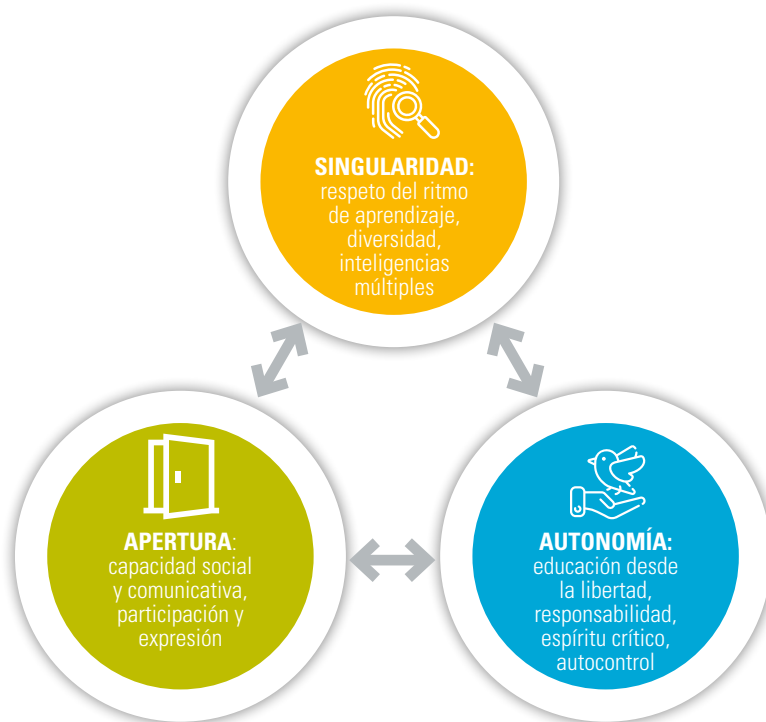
SINGULARIDAD: respeto del ritmo de aprendizaje, diversidad, inteligencias múltiples

APERTURA: capacidad social y comunicativa, participación y expresión

AUTONOMÍA: educación desde la libertad, responsabilidad, espíritu crítico, autocontrol